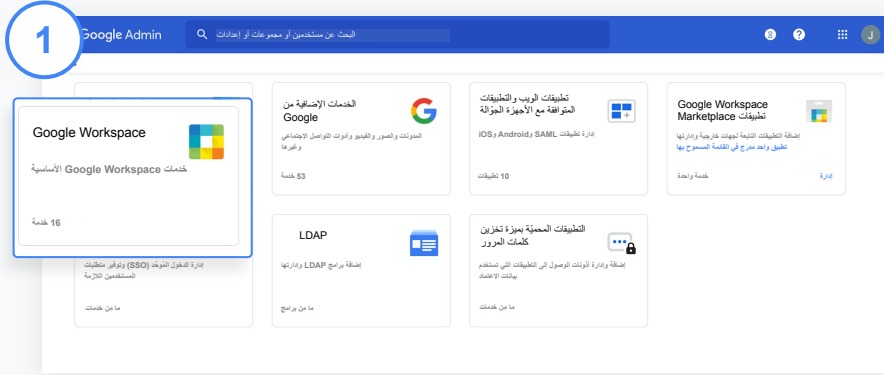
1

Google Admin

البحث عن مستخدمين أو مجموعات أو إعدادات

8

J

Google Workspace

خدمات Google Workspace الأساسية

16 خدمة

الخدمات الإضافية من Google

المدونات والصور والفيديو وأدوات التواصل الاجتماعي وغيرها

53 خدمة

تطبيقات الويب والتطبيقات المتوافقة مع الأجهزة الجوّالة

إدارة تطبيقات SAML وAndroid وiOS

10 تطبيقات

Google Workspace Marketplace تطبيقات

إضافة التطبيقات التابعة لجهات خارجية وإدارتها

تطبيق واحد مدرج في القائمة المسموح بها

خدمة واحدة

إدارة

إدارة الدخول الموحَّد (SSO) وتوفير متطلبات المستخدمين اللازمة

ما من خدمات

LDAP

إضافة برامج LDAP وإدارتها

ما من برامج

التطبيقات المحمية بميزة تخزين كلمات المرور

إضافة وإدارة أدوات الوصول إلى التطبيقات التي تستخدم بيانات الاعتماد

ما من خدمات